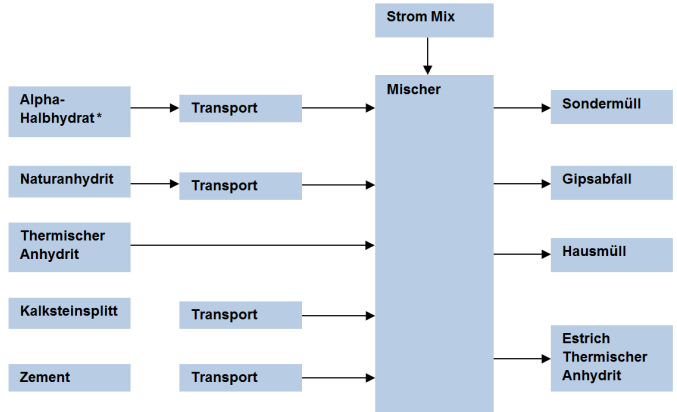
Strom Mix

Alpha-Halbhydrat*

Transport

Mischer

Sondermüll

Naturanhydrit

Transport

Gipsabfall

Thermischer Anhydrit

Hausmüll

Kalksteinsplitt

Transport

Estrich Thermischer Anhydrit

Zement

Transport